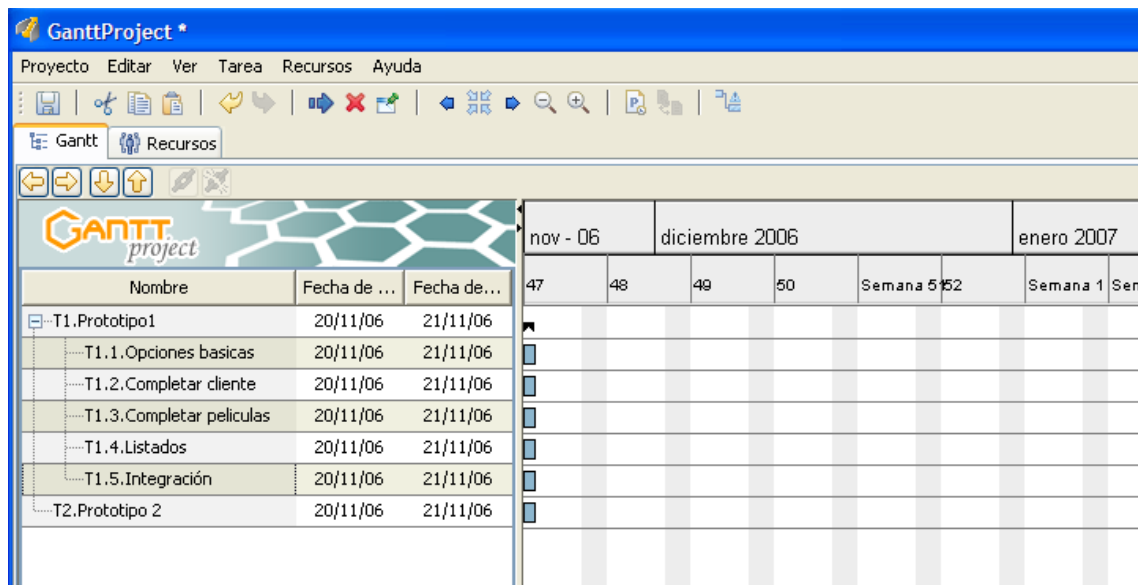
GanttProject *

Proyecto Editar Ver Tarea Recursos Ayuda

Gantt Recursos

GANTT project

| Nombre | Fecha de ... | Fecha de... |
|---|---|---|
| T1.Prototipo1 | 20/11/06 | 21/11/06 |
| T1.1.Opciones basicas | 20/11/06 | 21/11/06 |
| T1.2.Completar cliente | 20/11/06 | 21/11/06 |
| T1.3.Completar peliculas | 20/11/06 | 21/11/06 |
| T1.4.Listados | 20/11/06 | 21/11/06 |
| T1.5.Integración | 20/11/06 | 21/11/06 |
| T2.Prototipo 2 | 20/11/06 | 21/11/06 |

nov - 06 diciembre 2006 enero 2007

47 48 49 50 Semana 51 52 Semana 1 Se